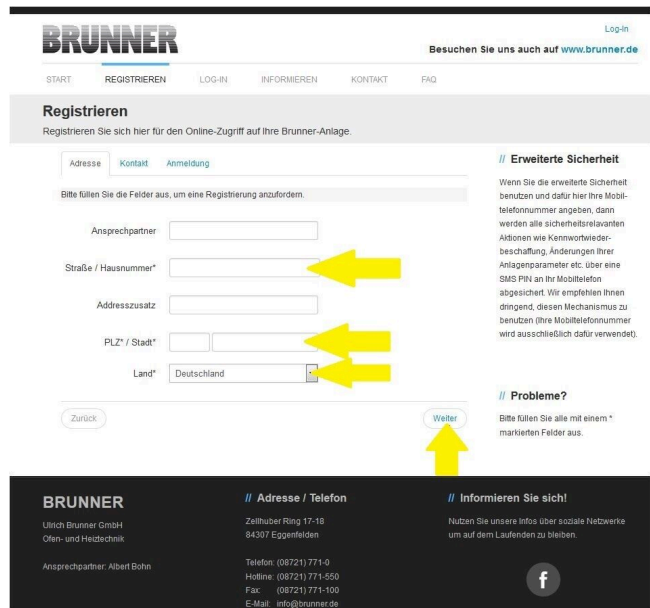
BRUNNER

Log-In

Besuchen Sie uns auch auf www.brunner.de

START REGISTRIEREN LOG-IN INFORMIEREN KONTAKT FAQ

Registrieren
Registrieren Sie sich hier für den Online-Zugriff auf Ihre Brunner-Anlage.

Adresse Kontakt Anmeldung

Bitte füllen Sie die Felder aus, um eine Registrierung anzufordern.

Ansprechpartner

Straße / Hausnummer*

Addresszusatz

PLZ* / Stadt*

Land* Deutschland

Zurück

Weiter

// Erweiterte Sicherheit

Wenn Sie die erweiterte Sicherheit benutzen und dafür hier Ihre Mobiltelefonnummer angeben, dann werden alle sicherheitsrelevanten Aktionen wie Kennwortwiederbeschaffung, Änderungen Ihrer Anlagenparameter etc. über eine SMS PIN an Ihr Mobiltelefon abgesichert. Wir empfehlen Ihnen dringend, diesen Mechanismus zu benutzen (Ihre Mobiltelefonnummer wird ausschließlich dafür verwendet).

// Probleme?

Bitte füllen Sie alle mit einem * markierten Felder aus.

BRUNNER

Ulrich Brunner GmbH
Ofen- und Heiztechnik

Ansprechpartner: Albert Bohn

// Adresse / Telefon

Zellhuber Ring 17-18
84307 Eggenfelden

Telefon: (08721) 771-0
Hotline: (08721) 771-550
Fax: (08721) 771-100
E-Mail: info@brunner.de

// Informieren Sie sich!

Nutzen Sie unsere Infos über soziale Netzwerke um auf dem Laufenden zu bleiben.

f